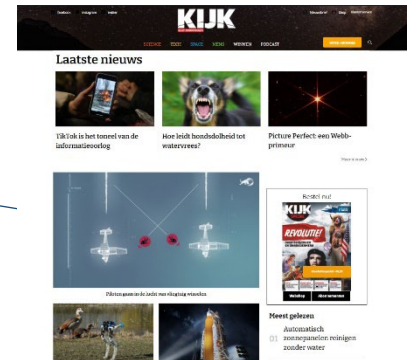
Facebook Instagram Twitter

KIJK

Nieuwsbrief Shop

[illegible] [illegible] SPACE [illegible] WINNEN PODCAST

Laatste nieuws

TikTok is het toneel van de informatieoorlog

Hoe leidt hondsdolheid tot watervrees?

Picture Perfect: een Webb-primeur

Meer nieuws

Piloten passen de jacht van vliegtuig wiendus

Bestel nu!

KIJK

REVOLUTIE!

Webshop

Meest gelezen

01 Automatisch zonnepanelen reinigen zonder water